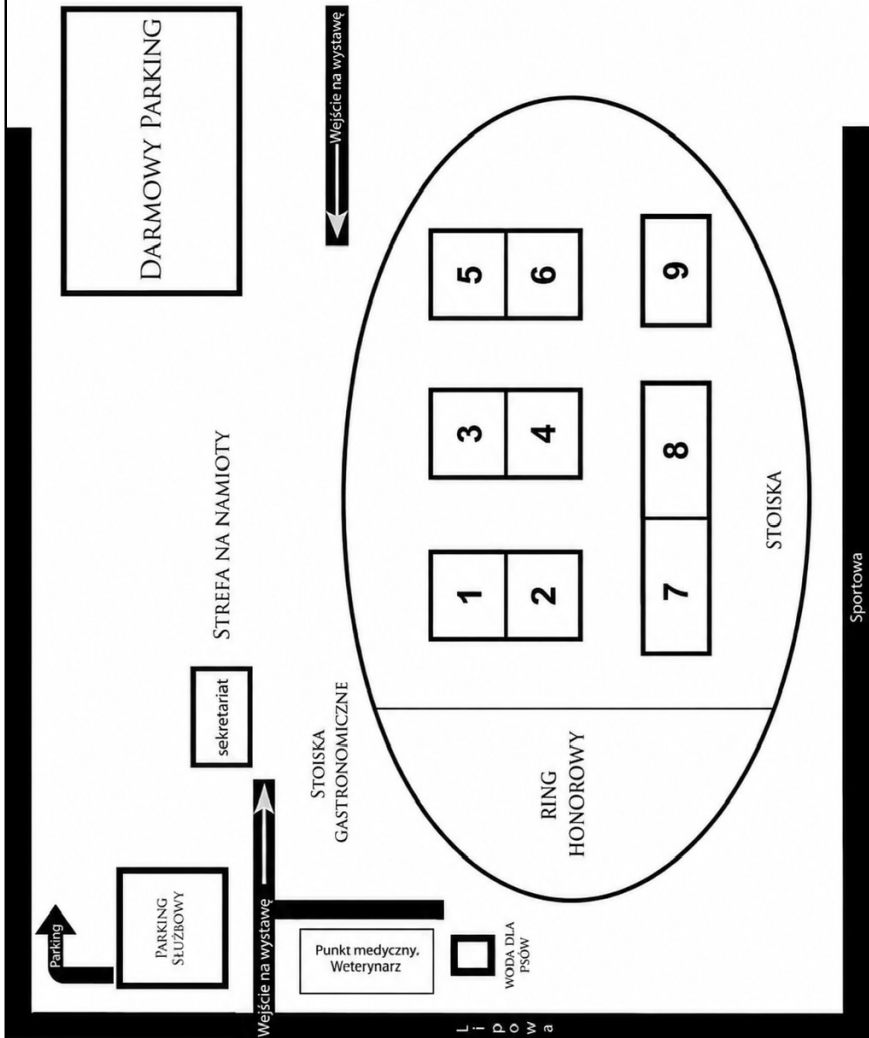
Darmowy Parking

Wejście na wystawę

Strefa na namioty

1
2
3
4
5
6
7
8
9

Stoiska

sekretariat

Stoiska gastronomiczne

Ring honorowy

Parking

Parking służbowy

Wejście na wystawę

Punkt medyczny, Weterynarz

Woda dla psów

Sportowa

Lipowa